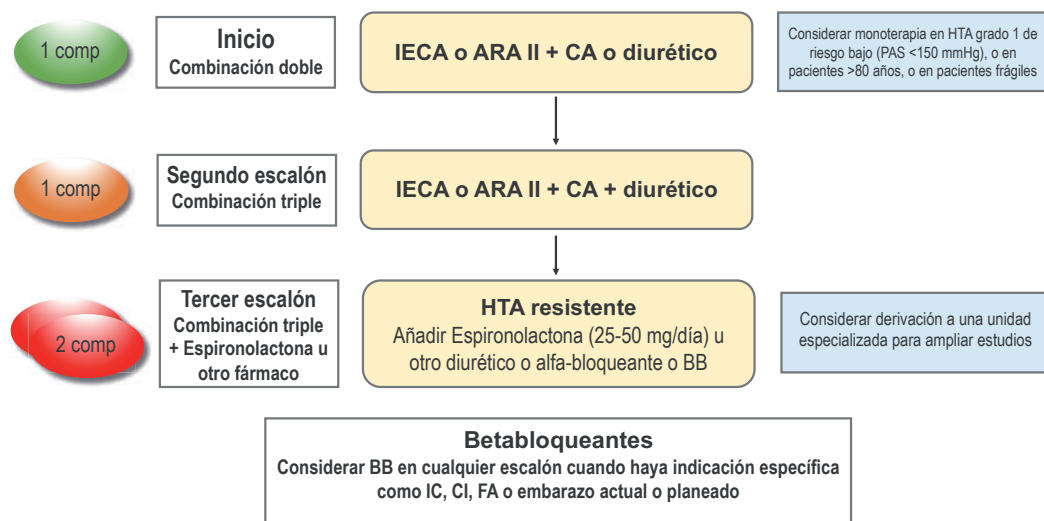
1 comp

Inicio
Combinación doble

IECA o ARA II + CA o diurético

Considerar monoterapia en HTA grado 1 de riesgo bajo (PAS <150 mmHg), o en pacientes >80 años, o en pacientes frágiles

1 comp

Segundo escalón
Combinación triple

IECA o ARA II + CA + diurético

2 comp

Tercer escalón
Combinación triple + Espironolactona u otro fármaco

HTA resistente
Añadir Espironolactona (25-50 mg/día) u otro diurético o alfa-bloqueante o BB

Considerar derivación a una unidad especializada para ampliar estudios

Betabloqueantes
Considerar BB en cualquier escalón cuando haya indicación específica como IC, CI, FA o embarazo actual o planeado